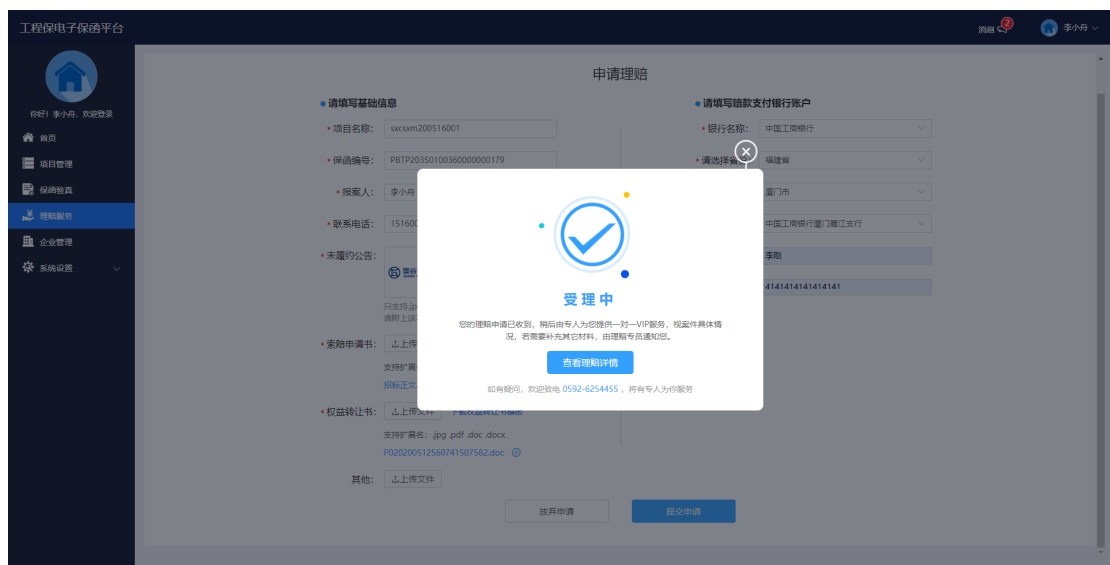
工程保电子保函平台

消息 2

李小舟

你好！李小舟，欢迎登录

首页

项目管理

保函验真

理赔服务

企业管理

系统设置

申请理赔

请填写基础信息

* 项目名称: sxcsxm200516001

* 保函编号: PBTP20350100360000000179

* 报案人: 李小舟

* 联系电话: 151600

* 未履约公告:

只支持jp

请附上该

* 索赔申请书: 上传

支持扩展名

招标正文

* 权益转让书: 上传文件 下载权益转让书模板

支持扩展名: .jpg .pdf .doc .docx

P020200512560741507582.doc

其他: 上传文件

请填写赔款支付银行账户

* 银行名称: 中国工商银行

* 请选择省份: 福建省

厦门市

中国工商银行厦门鹭江支行

李刚

4141414141414141

受理中

您的理赔申请已收到，稍后由专人为您提供一对一VIP服务，视案件具体情况，若需要补充其它材料，由理赔专员通知您。

查看理赔详情

如有疑问，欢迎致电 0592-6254455 ，将有专人为你服务

放弃申请

提交申请